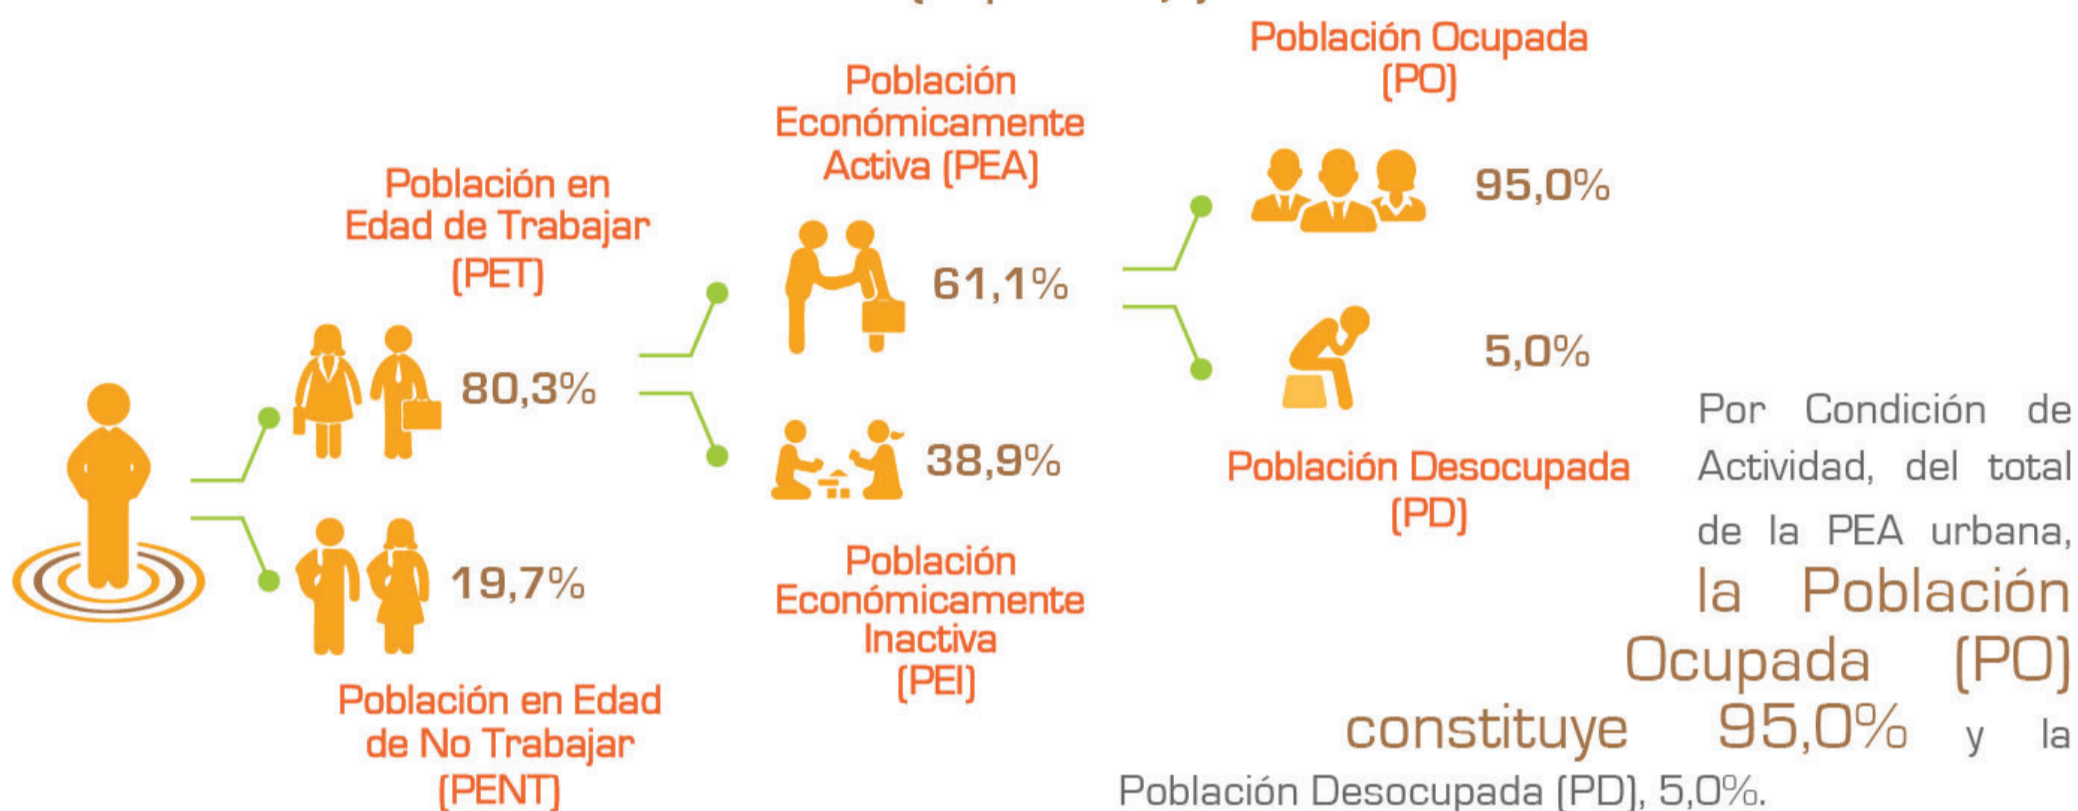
Población en Edad de Trabajar (PET)

80,3%

19,7%

Población en Edad de No Trabajar (PENT)

Población Económicamente Activa (PEA)

61,1%

38,9%

Población Económicamente Inactiva (PEI)

Población Ocupada (PO)

95,0%

5,0%

Población Desocupada (PD)

Por Condición de Actividad, del total de la PEA urbana, la Población Ocupada (PO) constituye 95,0% y la Población Desocupada (PD), 5,0%.